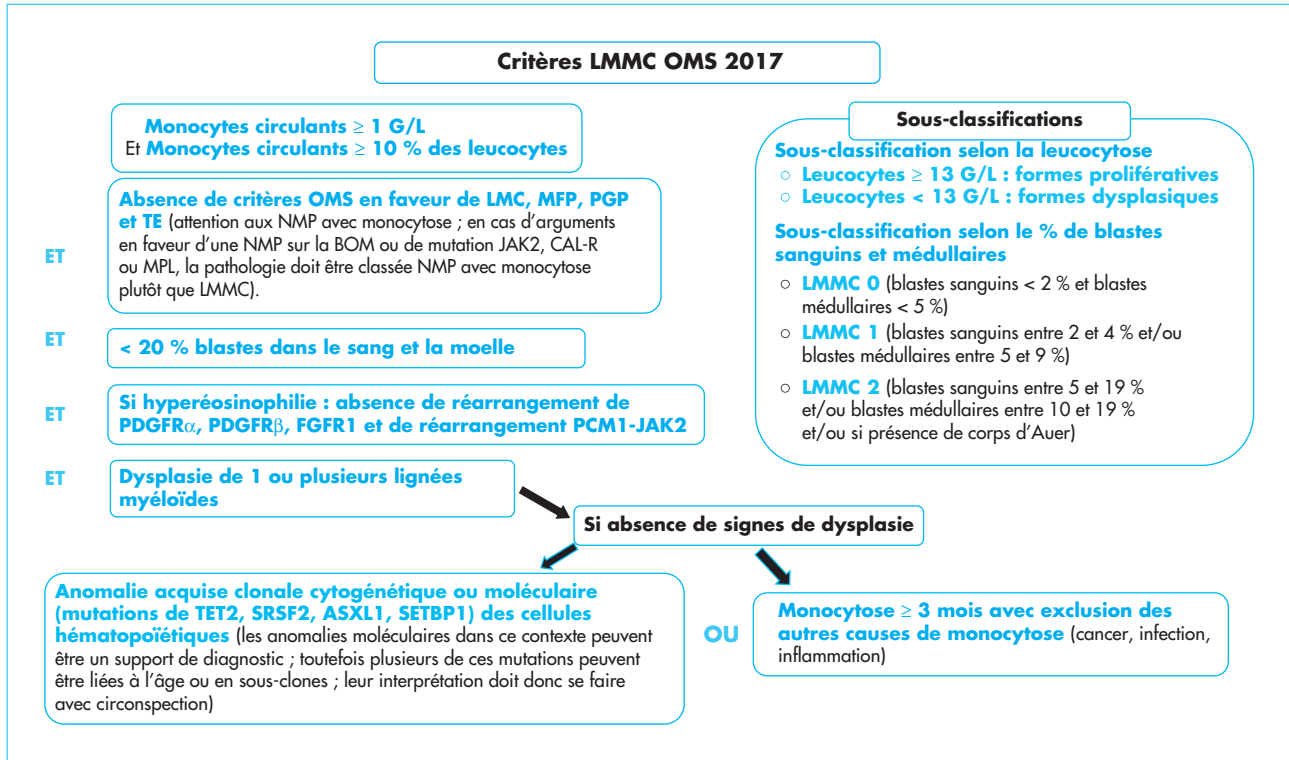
Critères LMMC OMS 2017

Monocytes circulants $\geq$ 1 G/L
Et Monocytes circulants $\geq$ 10 % des leucocytes

ET

Absence de critères OMS en faveur de LMC, MFP, PGP et TE (attention aux NMP avec monocytose ; en cas d'arguments en faveur d'une NMP sur la BOM ou de mutation JAK2, CAL-R ou MPL, la pathologie doit être classée NMP avec monocytose plutôt que LMMC).

ET

< 20 % blastes dans le sang et la moelle

ET

Si hyperéosinophilie : absence de réarrangement de PDGFR$\alpha$, PDGFR$\beta$, FGFR1 et de réarrangement PCM1-JAK2

ET

Dysplasie de 1 ou plusieurs lignées myéloïdes

Si absence de signes de dysplasie

Anomalie acquise clonale cytogénétique ou moléculaire (mutations de TET2, SRSF2, ASXL1, SETBP1) des cellules hématopoïétiques (les anomalies moléculaires dans ce contexte peuvent être un support de diagnostic ; toutefois plusieurs de ces mutations peuvent être liées à l'âge ou en sous-clones ; leur interprétation doit donc se faire avec circonspection)

OU

Monocytose $\geq$ 3 mois avec exclusion des autres causes de monocytose (cancer, infection, inflammation)

Sous-classifications

Sous-classification selon la leucocytose
○ Leucocytes $\geq$ 13 G/L : formes prolifératives
○ Leucocytes < 13 G/L : formes dysplasiques

Sous-classification selon le % de blastes sanguins et médullaires
○ LMMC 0 (blastes sanguins < 2 % et blastes médullaires < 5 %)
○ LMMC 1 (blastes sanguins entre 2 et 4 % et/ou blastes médullaires entre 5 et 9 %)
○ LMMC 2 (blastes sanguins entre 5 et 19 % et/ou blastes médullaires entre 10 et 19 % et/ou si présence de corps d'Auer)